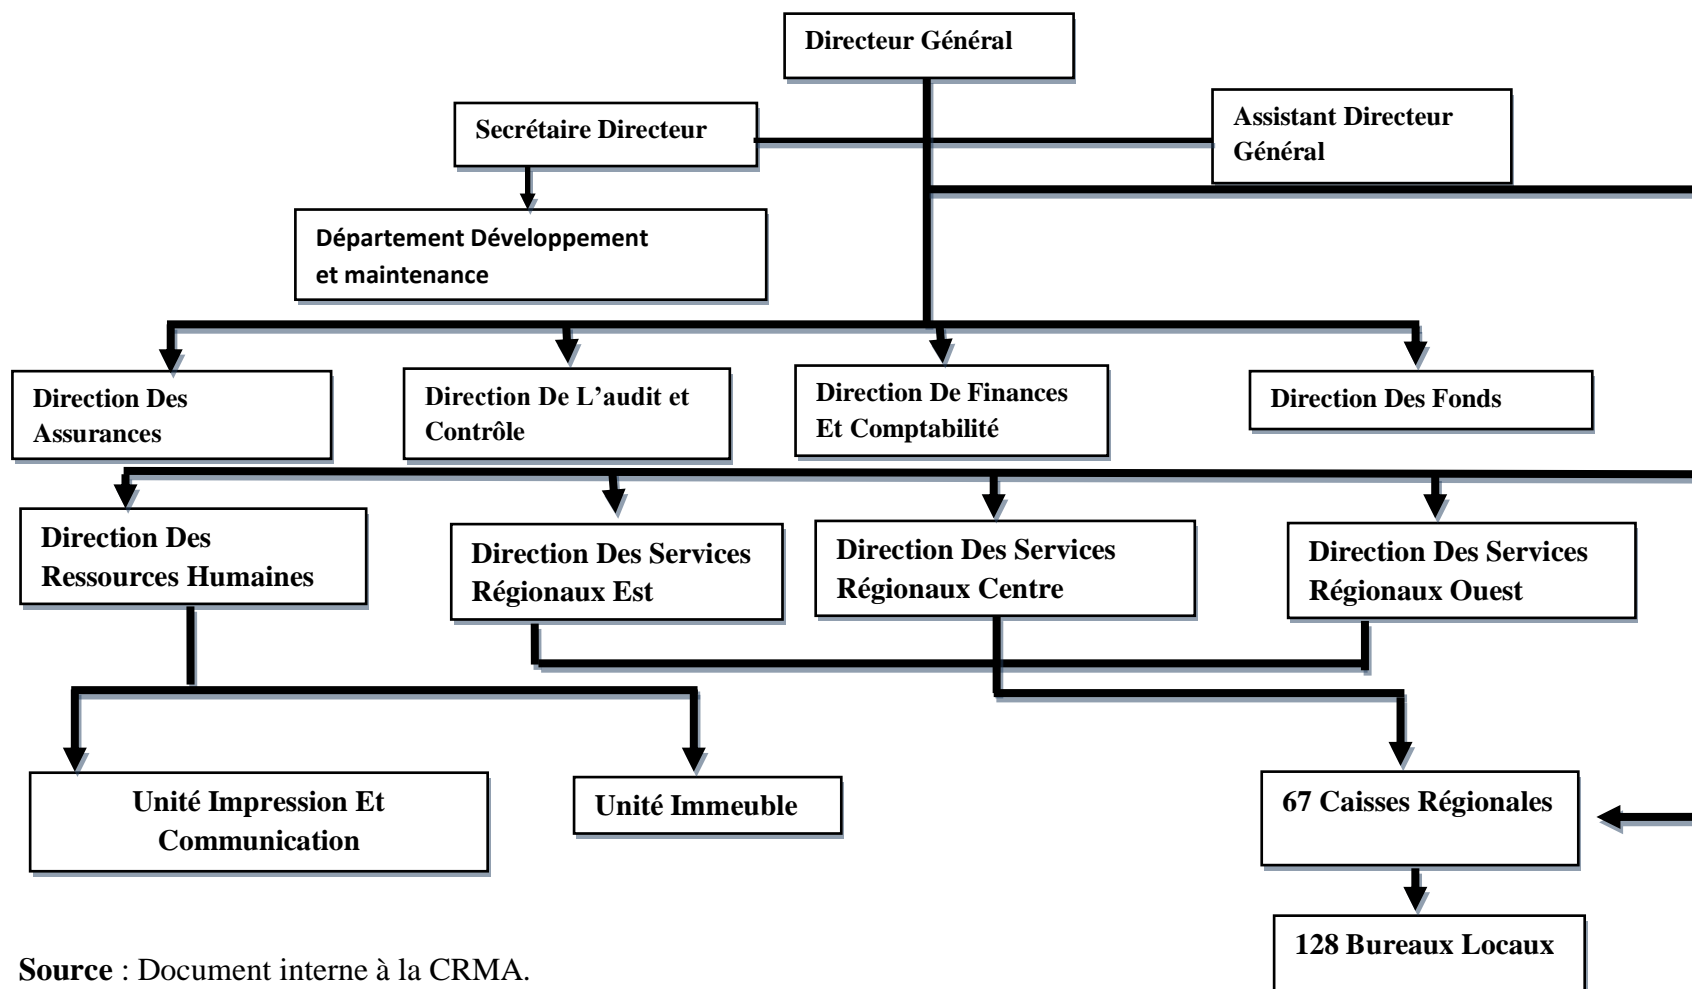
Directeur Général

Secrétaire Directeur

Assistant Directeur Général

Département Développement et maintenance

Direction Des Assurances

Direction De L'audit et Contrôle

Direction De Finances Et Comptabilité

Direction Des Fonds

Direction Des Ressources Humaines

Direction Des Services Régionaux Est

Direction Des Services Régionaux Centre

Direction Des Services Régionaux Ouest

Unité Impression Et Communication

Unité Immeuble

67 Caisses Régionales

128 Bureaux Locaux

Source : Document interne à la CRMA.